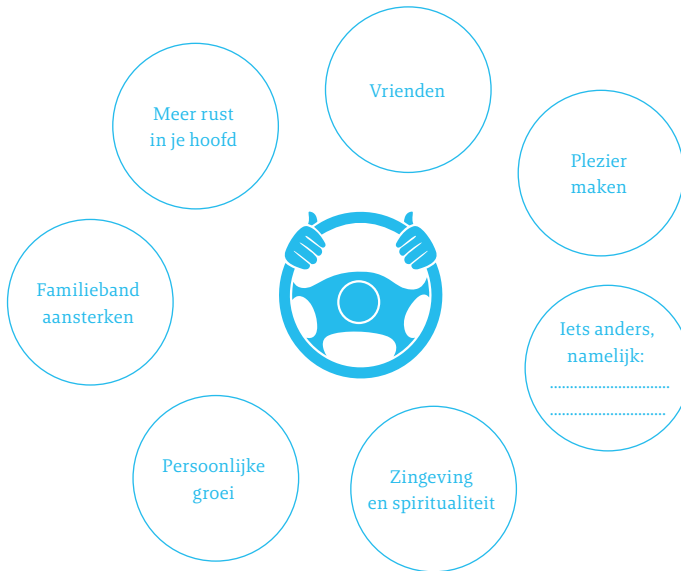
Meer rust in je hoofd

Vrienden

Plezier maken

Familieband aansterken

Iets anders, namelijk:
..............................
..............................

Persoonlijke groei

Zingeving en spiritualiteit